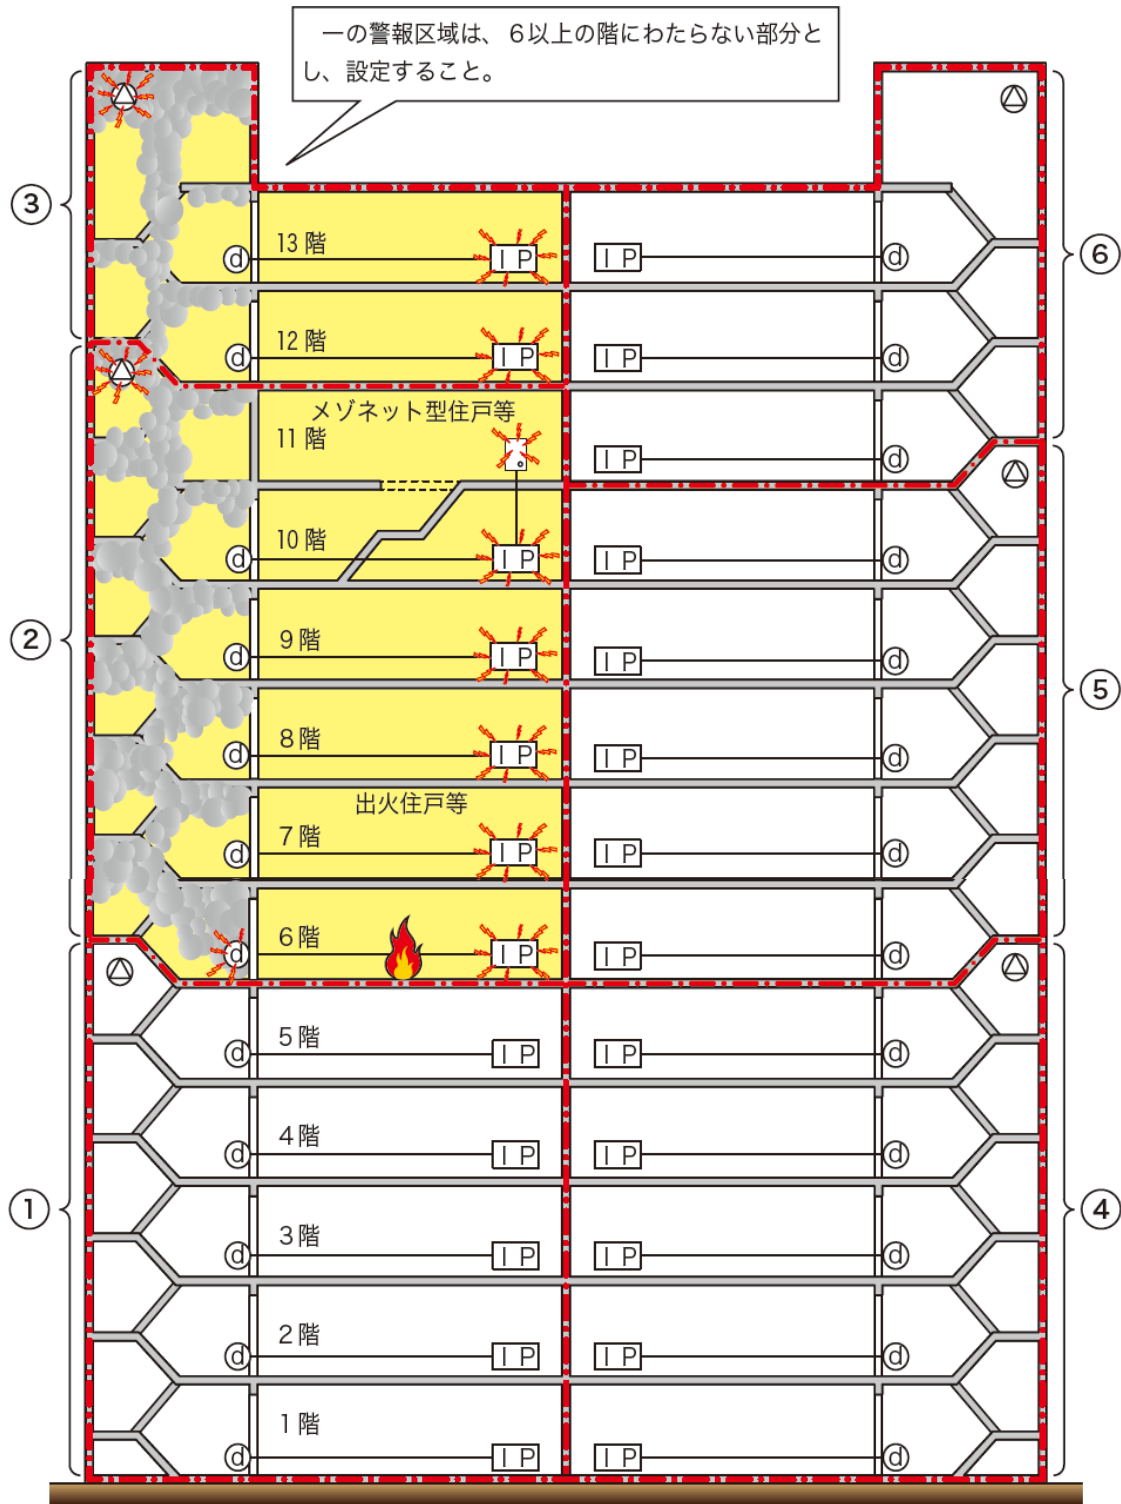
一の警報区域は、６以上の階にわたらない部分とし、設定すること。

③
②
①
⑥
⑤
④

13 階
ⓓ
ＩＰ
ＩＰ
ⓓ

12 階
ⓓ
ＩＰ
ＩＰ
ⓓ

メゾネット型住戸等
11 階
ＩＰ
ⓓ

10 階
ⓓ
ＩＰ
ＩＰ
ⓓ

9 階
ⓓ
ＩＰ
ＩＰ
ⓓ

8 階
ⓓ
ＩＰ
ＩＰ
ⓓ

出火住戸等
7 階
ⓓ
ＩＰ
ＩＰ
ⓓ

6 階
ⓓ
ＩＰ
ＩＰ
ⓓ

5 階
ⓓ
ＩＰ
ＩＰ
ⓓ

4 階
ⓓ
ＩＰ
ＩＰ
ⓓ

3 階
ⓓ
ＩＰ
ＩＰ
ⓓ

2 階
ⓓ
ＩＰ
ＩＰ
ⓓ

1 階
ⓓ
ＩＰ
ＩＰ
ⓓ